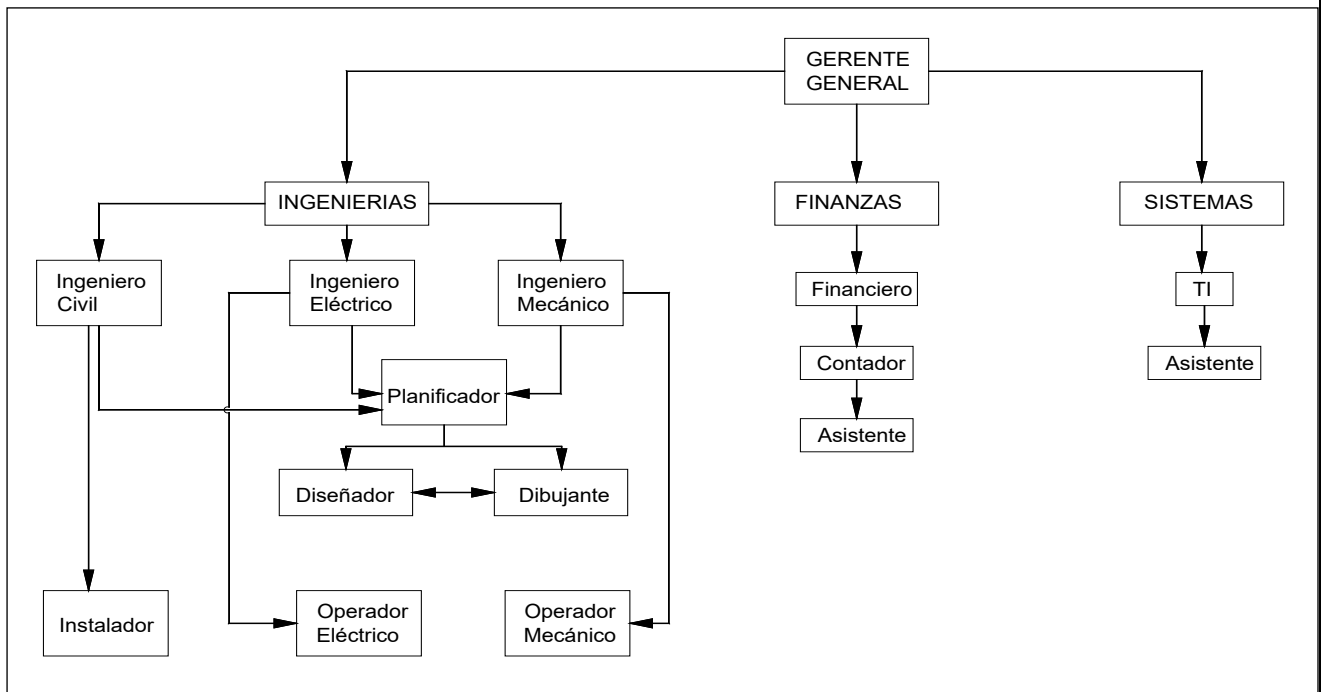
GERENTE GENERAL

INGENIERIAS

FINANZAS

SISTEMAS

Ingeniero Civil

Ingeniero Eléctrico

Ingeniero Mecánico

Financiero

TI

Planificador

Contador

Asistente

Asistente

Diseñador

Dibujante

Instalador

Operador Eléctrico

Operador Mecánico